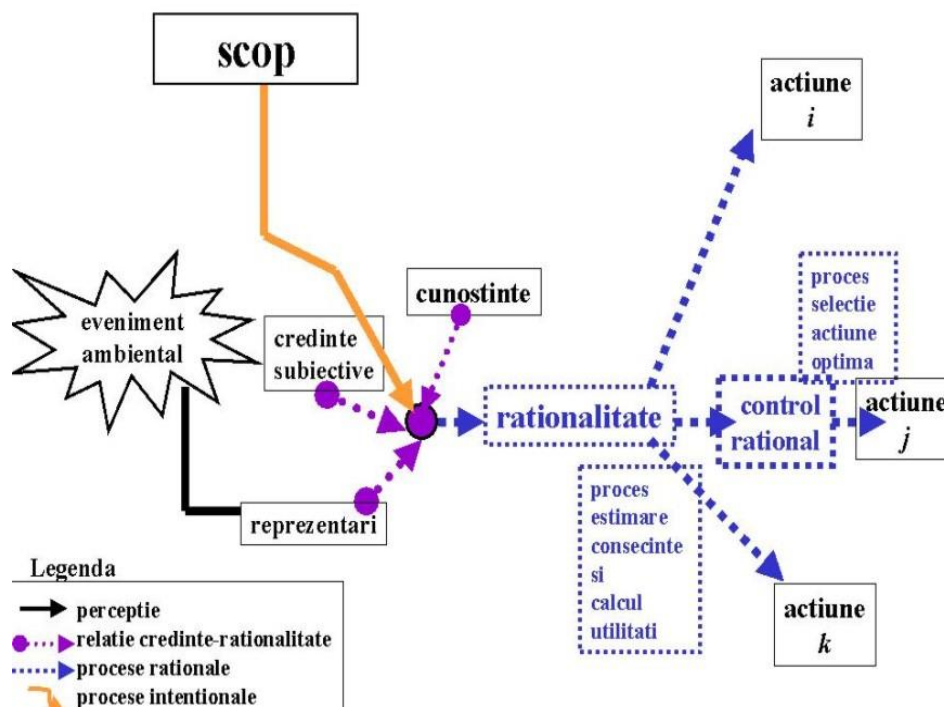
scop

actiune
$i$

cunostinte

proces selectie actiune optima

eveniment ambiental

credinte subiective

rationalitate

control rational

actiune
$j$

reprezentari

proces estimare consecinte si calcul utilitati

actiune
$k$

Legenda
perceptie
relatie credinte-rationalitate
procese rationale
procese intentionale